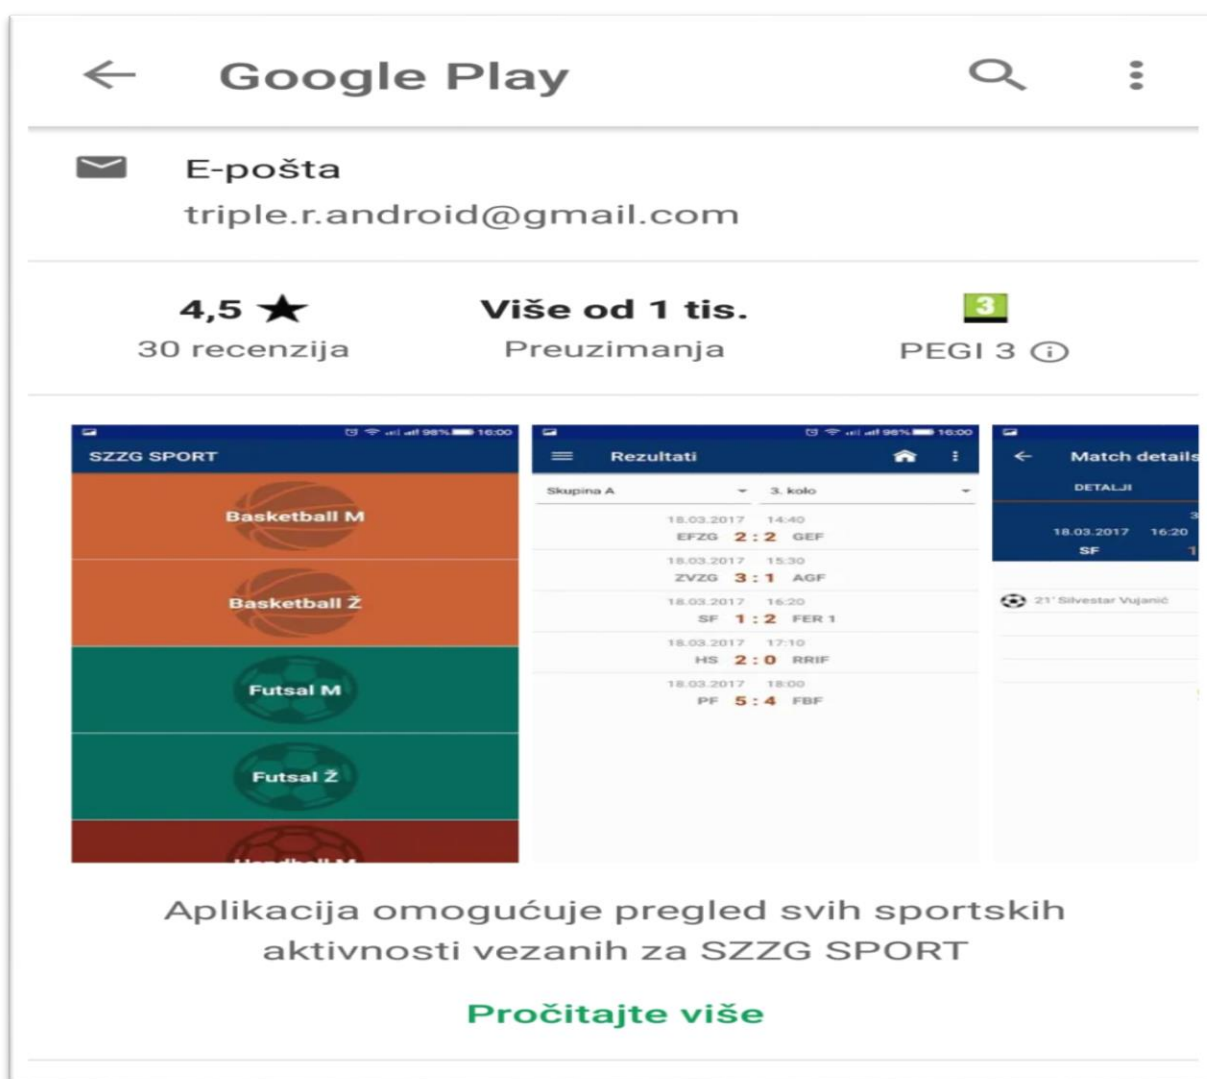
Google Play

E-pošta
triple.r.android@gmail.com

4,5 ★
30 recenzija

Više od 1 tis.
Preuzimanja

3
PEGI 3 ⓘ

98% 16:00
SZZG SPORT
Basketball M
Basketball Ž
Futsal M
Futsal Ž
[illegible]

98% 16:00
Rezultati
Skupina A
3. kolo
18.03.2017 14:40
EFZG 2 : 2 GEF
18.03.2017 15:30
ZVZG 3 : 1 AGF
18.03.2017 16:20
SF 1 : 2 FER 1
18.03.2017 17:10
HS 2 : 0 RRIF
18.03.2017 18:00
PF 5 : 4 FBF

Match details
DETALJI
18.03.2017 16:20
SF
21' Silvestar Vujanić

Aplikacija omogućuje pregled svih sportskih aktivnosti vezanih za SZZG SPORT

Pročitajte više